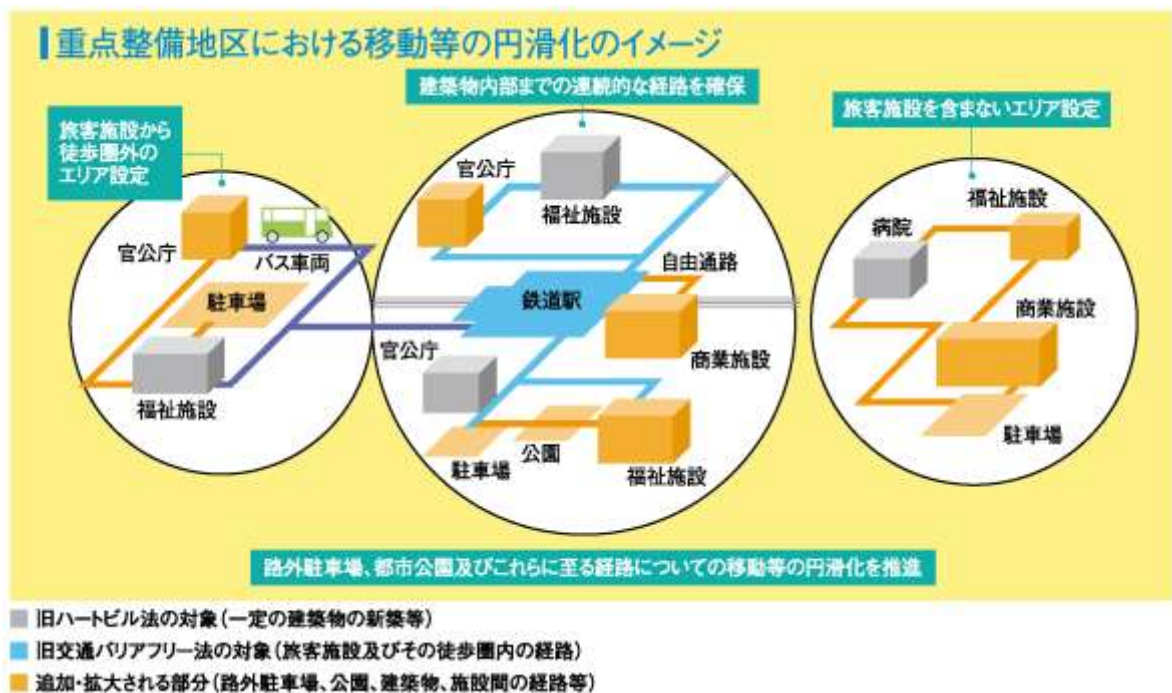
重点整備地区における移動等の円滑化のイメージ

建築物内部までの連続的な経路を確保

旅客施設から徒歩圏外のエリア設定

旅客施設を含まないエリア設定

官公庁
バス車両
駐車場
福祉施設

官公庁
福祉施設
自由通路
鉄道駅
商業施設
官公庁
公園
駐車場
福祉施設

福祉施設
病院
商業施設
駐車場

路外駐車場、都市公園及びこれらに至る経路についての移動等の円滑化を推進

旧ハートビル法の対象（一定の建築物の新築等）
旧交通バリアフリー法の対象（旅客施設及びその徒歩圏内の経路）
追加・拡大される部分（路外駐車場、公園、建築物、施設間の経路等）